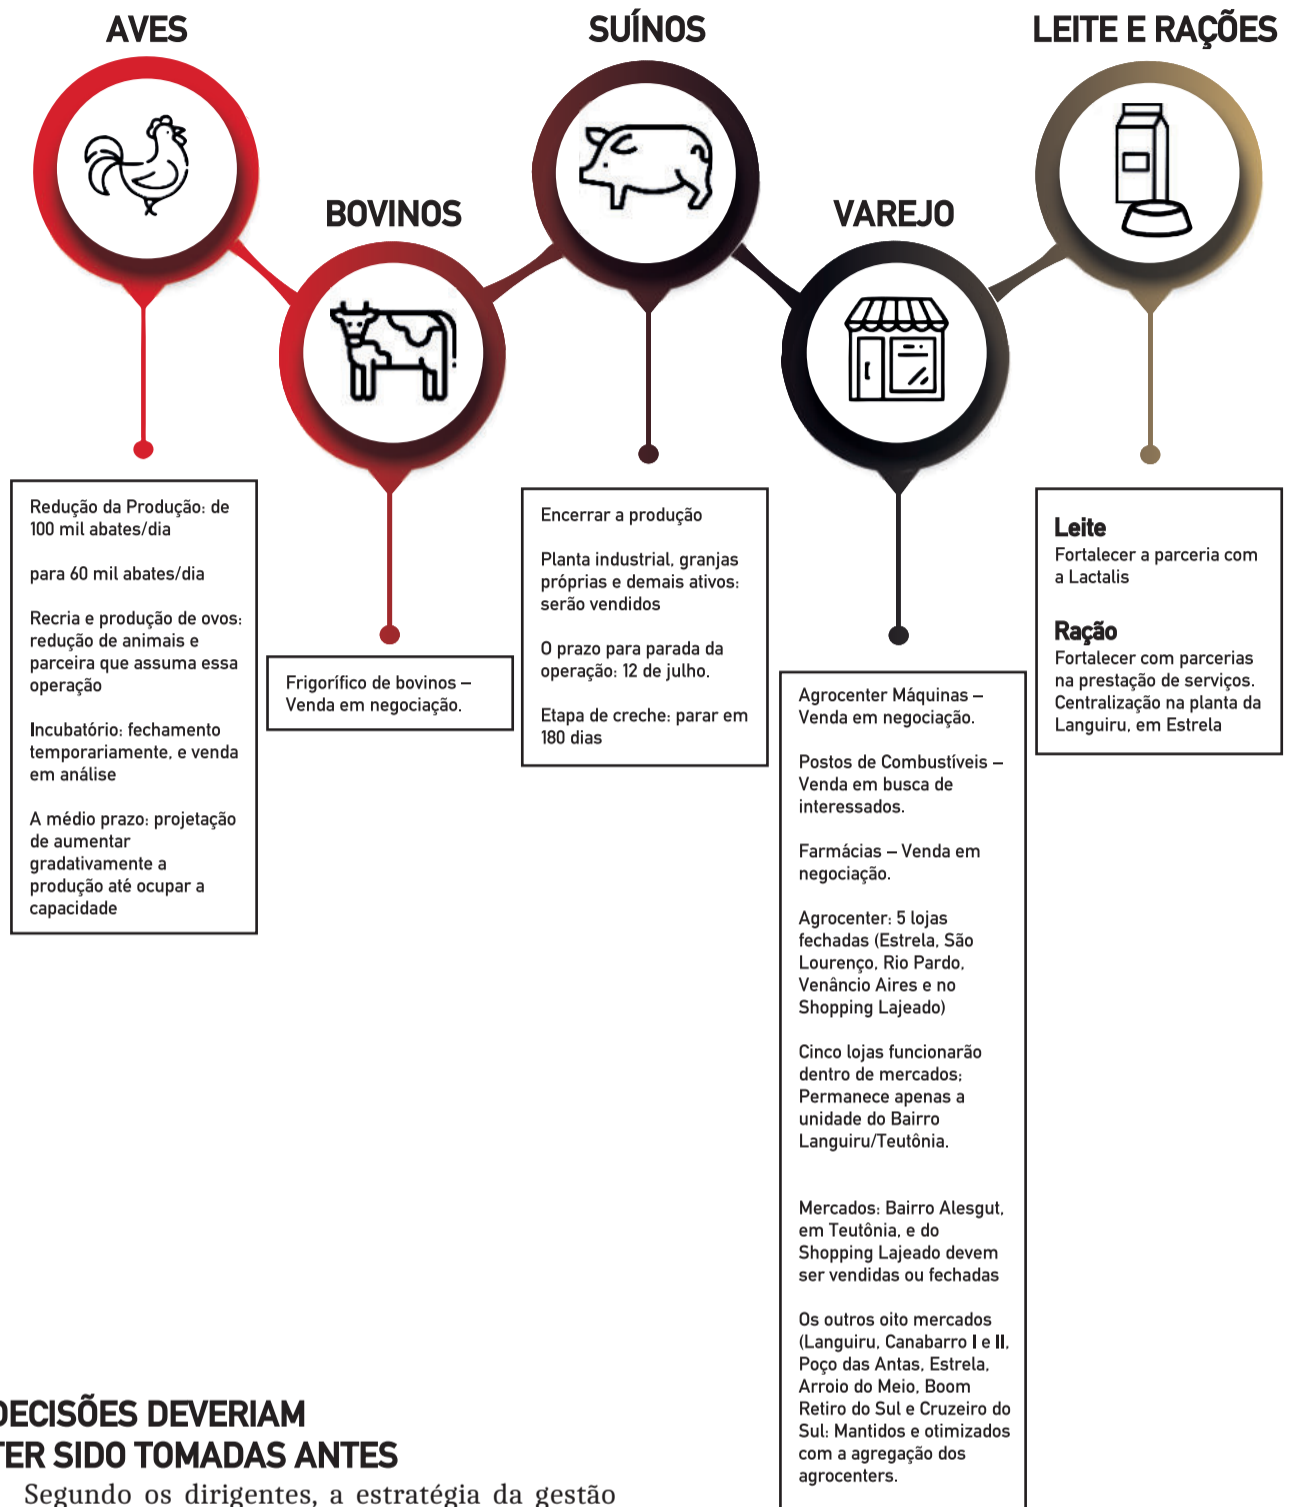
AVES

Redução da Produção: de 100 mil abates/dia

para 60 mil abates/dia

Recria e produção de ovos: redução de animais e parceira que assuma essa operação

Incubatório: fechamento temporariamente, e venda em análise

A médio prazo: projetação de aumentar gradativamente a produção até ocupar a capacidade

BOVINOS

Frigorífico de bovinos – Venda em negociação.

SUÍNOS

Encerrar a produção

Planta industrial, granjas próprias e demais ativos: serão vendidos

O prazo para parada da operação: 12 de julho.

Etapa de creche: parar em 180 dias

VAREJO

Agrocenter Máquinas – Venda em negociação.

Postos de Combustíveis – Venda em busca de interessados.

Farmácias – Venda em negociação.

Agrocenter: 5 lojas fechadas (Estrela, São Lourenço, Rio Pardo, Venâncio Aires e no Shopping Lajeado)

Cinco lojas funcionarão dentro de mercados; Permanece apenas a unidade do Bairro Languiru/Teutônia.

Mercados: Bairro Alesgut, em Teutônia, e do Shopping Lajeado devem ser vendidas ou fechadas

Os outros oito mercados (Languiru, Canabarro I e II, Poço das Antas, Estrela, Arroio do Meio, Boom Retiro do Sul e Cruzeiro do Sul: Mantidos e otimizados com a agregação dos agrocenters.

LEITE E RAÇÕES

Leite
Fortalecer a parceria com a Lactalis

Ração
Fortalecer com parcerias na prestação de serviços. Centralização na planta da Languiru, em Estrela

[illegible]DECISÕES DEVERIAM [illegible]TER SIDO TOMADAS ANTES

Segundo os dirigentes, a estratégia da gestão